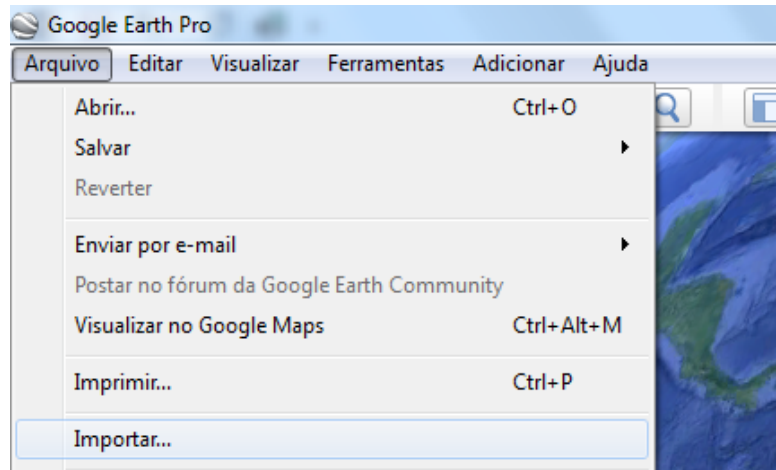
Google Earth Pro

Arquivo Editar Visualizar Ferramentas Adicionar Ajuda

Abrir... Ctrl+O
Salvar
Reverter

Enviar por e-mail
Postar no fórum da Google Earth Community
Visualizar no Google Maps Ctrl+Alt+M

Imprimir... Ctrl+P

Importar...